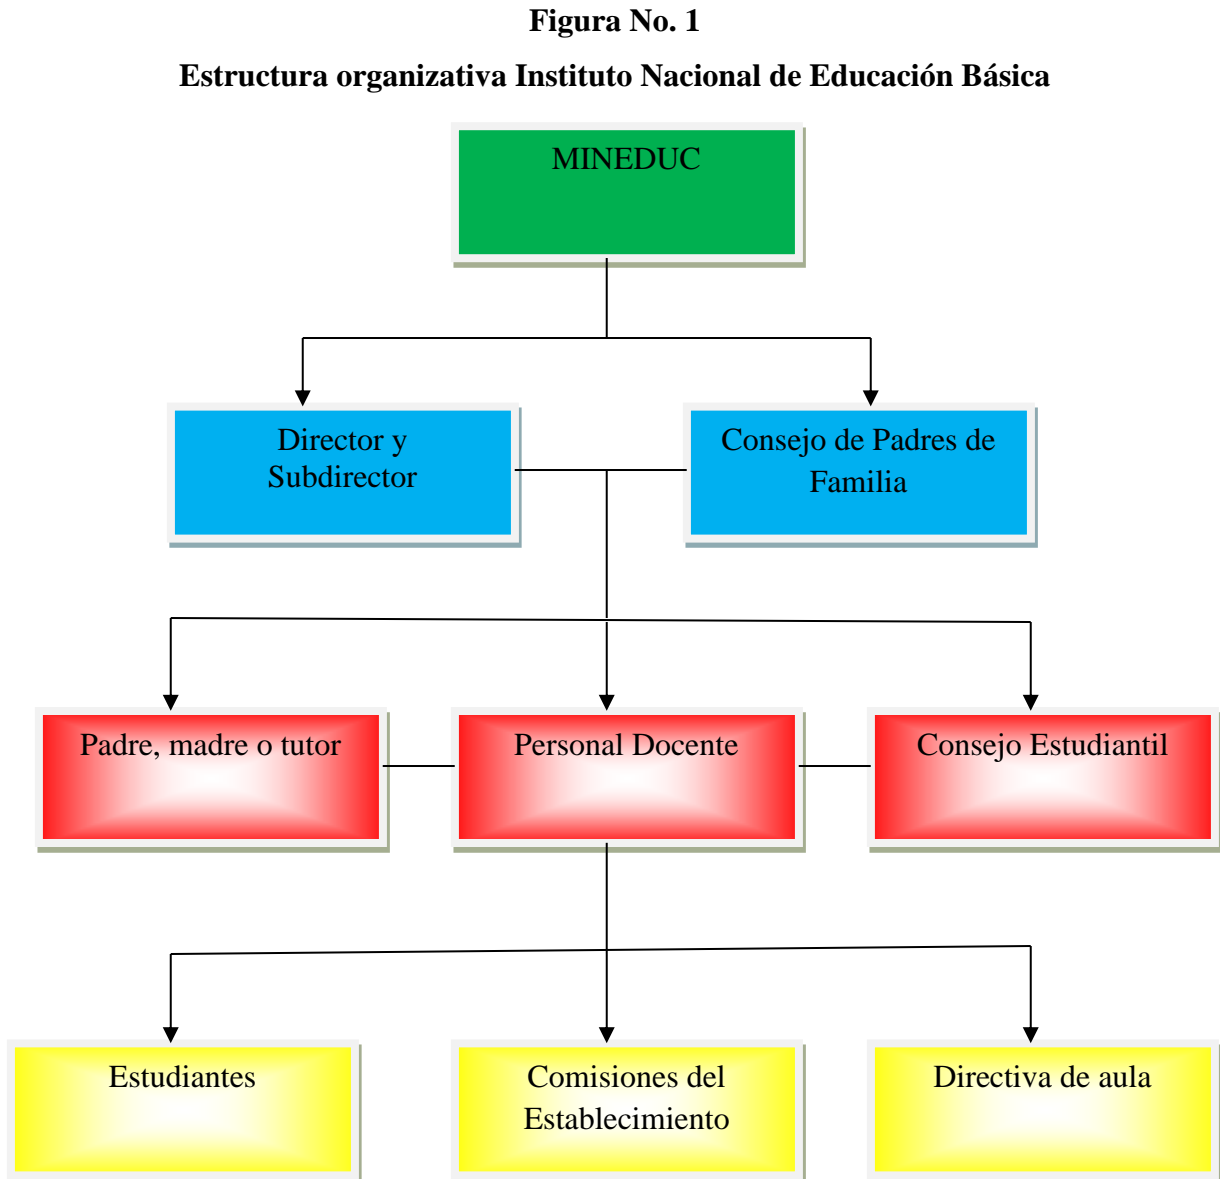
Figura No. 1

Estructura organizativa Instituto Nacional de Educación Básica

MINEDUC

Director y Subdirector

Consejo de Padres de Familia

Padre, madre o tutor

Personal Docente

Consejo Estudiantil

Estudiantes

Comisiones del Establecimiento

Directiva de aula